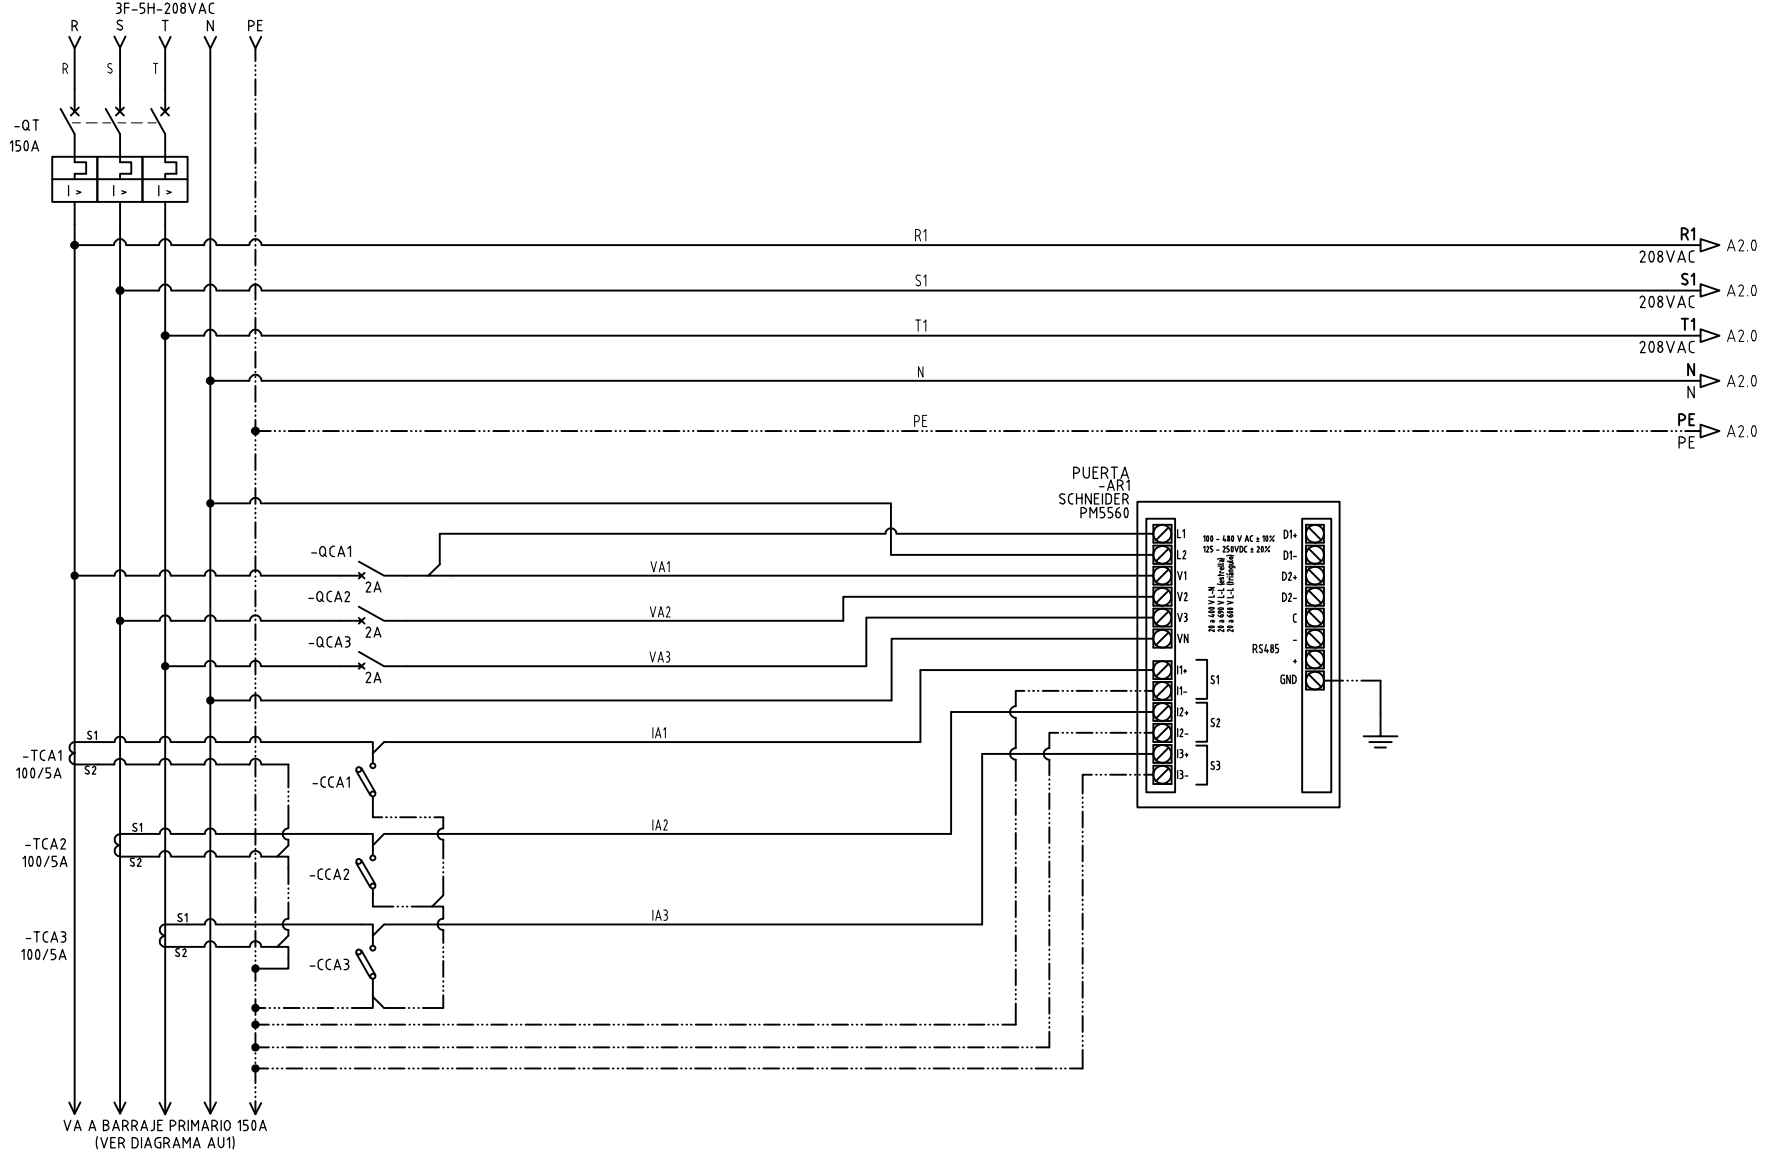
3F-5H-208VAC
R S T N PE
R S T

-QT
150A

I > I > I >

R1
R1
208VAC
A2.0

S1
S1
208VAC
A2.0

T1
T1
208VAC
A2.0

N
N
N
A2.0

PE
PE
PE
A2.0

PUERTA
-AR1
SCHNEIDER
PM5560

L1
L2
V1
V2
V3
VN
I1+
I1-
I2+
I2-
I3+
I3-

100 - 480 V AC ± 10%
125 - 250VDC ± 20%

20 a 400 V L-N
20 a 690 V L-L (estrella)
20 a 600 V L-L (triángulo)

S1
S2
S3

D1+
D1-
D2+
D2-
C
-
+
GND
RS485

-QCA1
2A
VA1

-QCA2
2A
VA2

-QCA3
2A
VA3

-TCA1
100/5A
S1
S2
IA1
-CCA1

-TCA2
100/5A
S1
S2
IA2
-CCA2

-TCA3
100/5A
S1
S2
IA3
-CCA3

VA A BARRAJE PRIMARIO 150A
(VER DIAGRAMA AU1)